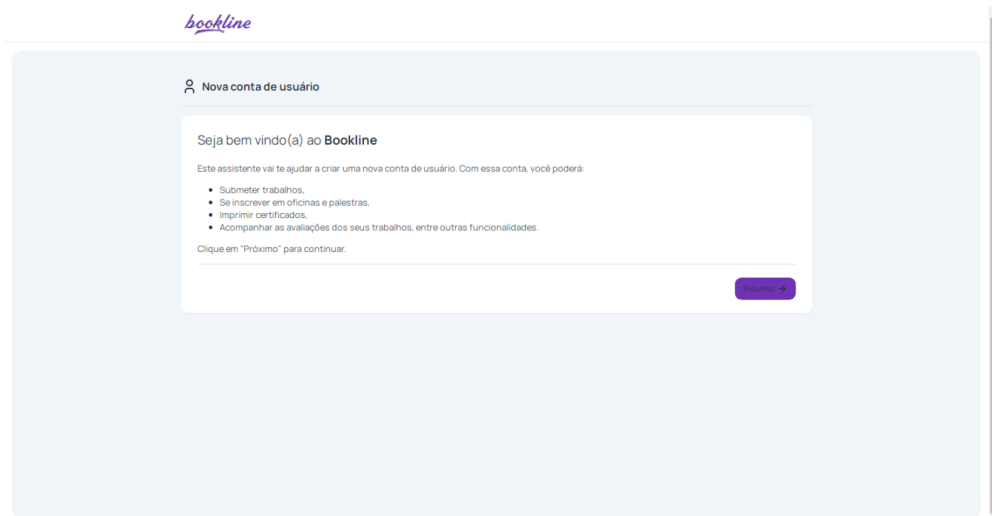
bookline

Nova conta de usuário

Seja bem vindo(a) ao **Bookline**

Este assistente vai te ajudar a criar uma nova conta de usuário. Com essa conta, você poderá:

- Submeter trabalhos,
- Se inscrever em oficinas e palestras,
- Imprimir certificados,
- Acompanhar as avaliações dos seus trabalhos, entre outras funcionalidades.

Clique em "Próximo" para continuar.

Próximo →